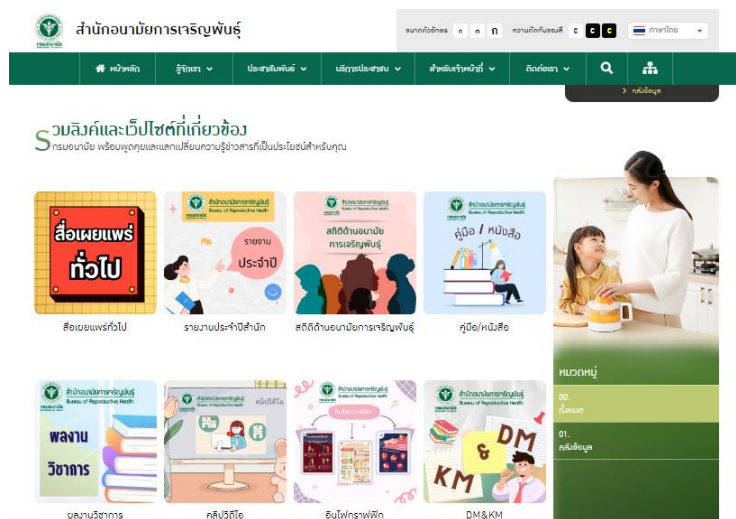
สำนักอนามัยการเจริญพันธุ์

ขนาดตัวอักษร ก ก ก ความตัดกันของสี C C C ภาษาไทย

หน้าหลัก รู้จักเรา ประชาสัมพันธ์ บริการประชาชน สำหรับเจ้าหน้าที่ ติดต่อเรา

> คลังข้อมูล

รวมลิงค์และเว็ปไซต์ที่เกี่ยวข้อง
กรมอนามัย พร้อมพูดคุยและแลกเปลี่ยนความรู้ข่าวสารที่เป็นประโยชน์สำหรับคุณ

สื่อเผยแพร่ทั่วไป

สำนักอนามัยการเจริญพันธุ์ Bureau of Reproductive Health
รายงาน ประจำปี

สำนักอนามัยการเจริญพันธุ์ Bureau of Reproductive Health
สถิติด้านอนามัย การเจริญพันธุ์

สำนักอนามัยการเจริญพันธุ์ Bureau of Reproductive Health
คู่มือ / หนังสือ

สื่อเผยแพร่ทั่วไป

รายงานประจำปีสำนัก

สถิติด้านอนามัยการเจริญพันธุ์

คู่มือ/หนังสือ

หมวดหมู่

00.
ทั้งหมด

01.
คลังข้อมูล

สำนักอนามัยการเจริญพันธุ์ Bureau of Reproductive Health
ผลงาน วิชาการ

สำนักอนามัยการเจริญพันธุ์ Bureau of Reproductive Health
คลิปวิดีโอ

สำนักอนามัยการเจริญพันธุ์ Bureau of Reproductive Health
อินโฟกราฟฟิก

สำนักอนามัยการเจริญพันธุ์ Bureau of Reproductive Health
DM & KM

ผลงานวิชาการ

คลิปวิดีโอ

อินโฟกราฟฟิก

DM&KM